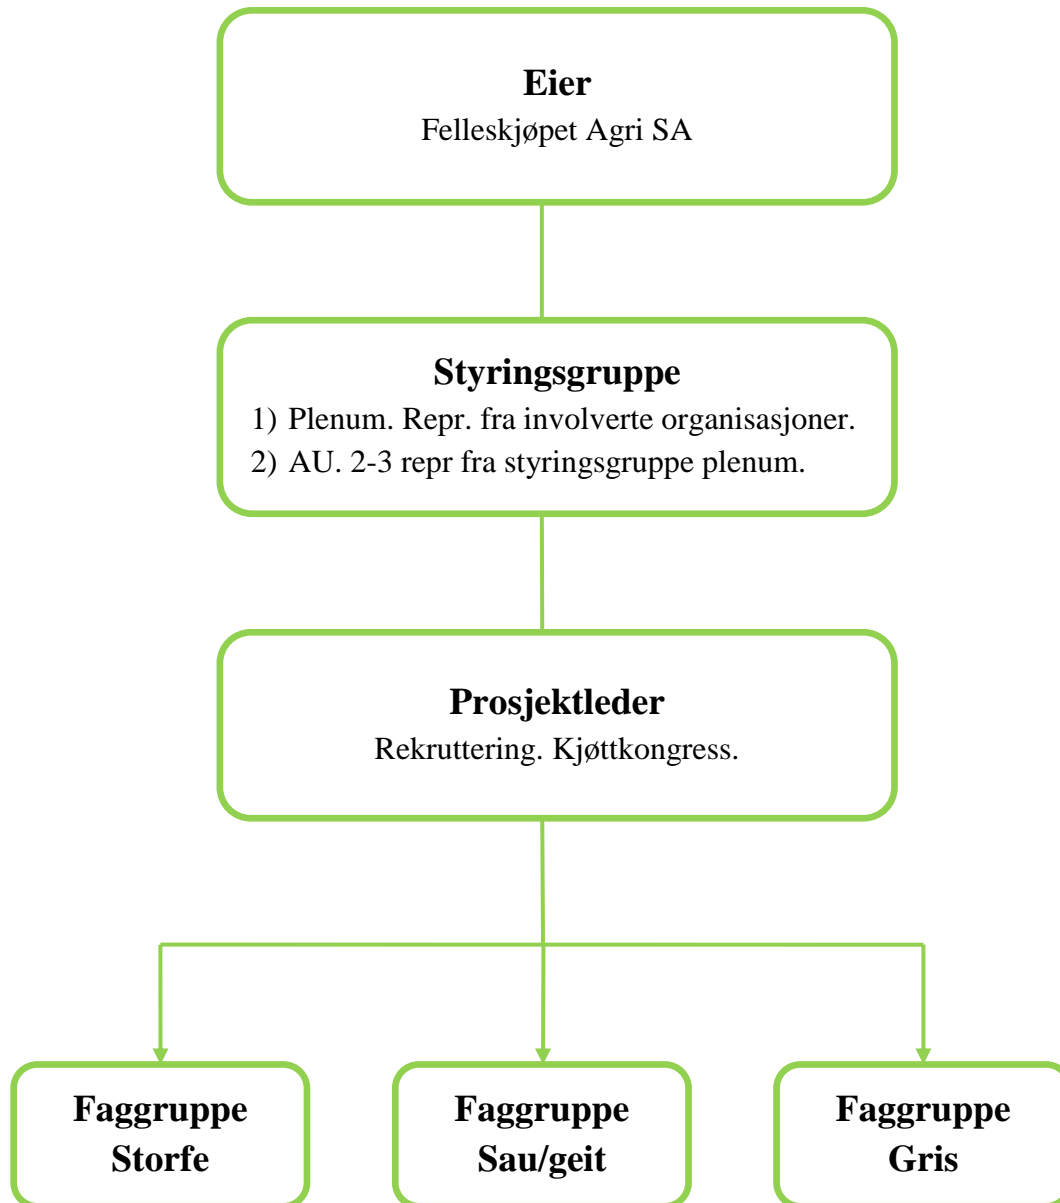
Eier
Felleskjøpet Agri SA

Styringsgruppe
1) Plenum. Repr. fra involverte organisasjoner.
2) AU. 2-3 repr fra styringsgruppe plenum.

Prosjektleder
Rekruttering. Kjøttkongress.

Faggruppe
Storfe

Faggruppe
Sau/geit

Faggruppe
Gris